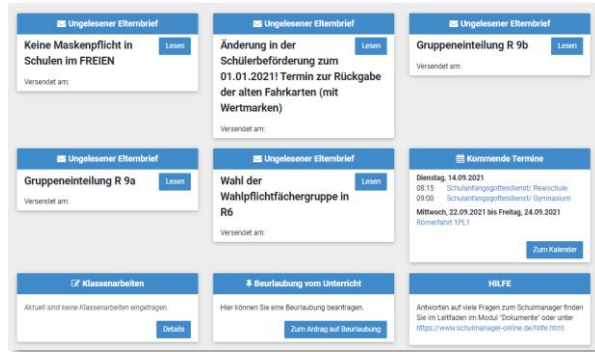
Ungelesener Elternbrief

Keine Maskenpflicht in Schulen im FREIEN

Lesen

Versendet am:

Ungelesener Elternbrief

Änderung in der Schülerbeförderung zum 01.01.2021! Termin zur Rückgabe der alten Fahrkarten (mit Wertmarken)

Lesen

Versendet am:

Ungelesener Elternbrief

Gruppeneinteilung R 9b

Lesen

Versendet am:

Ungelesener Elternbrief

Gruppeneinteilung R 9a

Lesen

Versendet am:

Ungelesener Elternbrief

Wahl der Wahlpflichtfächergruppe in R6

Lesen

Versendet am:

Kommende Termine

Dienstag, 14.09.2021
08:15 Schulanfangsgottesdienst/ Realschule
09:00 Schulanfangsgottesdienst/ Gymnasium

Mittwoch, 22.09.2021 bis Freitag, 24.09.2021
Römerfahrt 1PL1

Zum Kalender

Klassenarbeiten

Aktuell sind keine Klassenarbeiten eingetragen.

Details

Beurlaubung vom Unterricht

Hier können Sie eine Beurlaubung beantragen.

Zum Antrag auf Beurlaubung

HILFE

Antworten auf viele Fragen zum Schulmanager finden Sie im Leitfaden im Modul "Dokumente" oder unter https://www.schulmanager-online.de/hilfe.html.